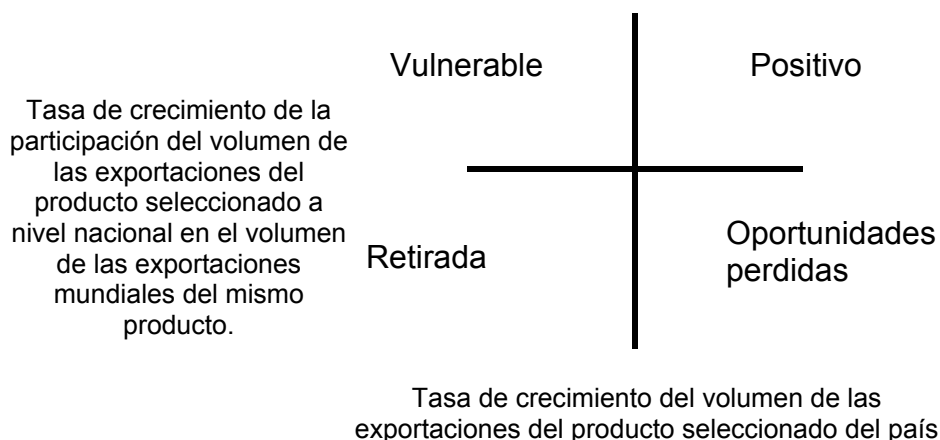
Vulnerable

Positivo

Tasa de crecimiento de la participación del volumen de las exportaciones del producto seleccionado a nivel nacional en el volumen de las exportaciones mundiales del mismo producto.

Retirada

Oportunidades perdidas

Tasa de crecimiento del volumen de las exportaciones del producto seleccionado del país